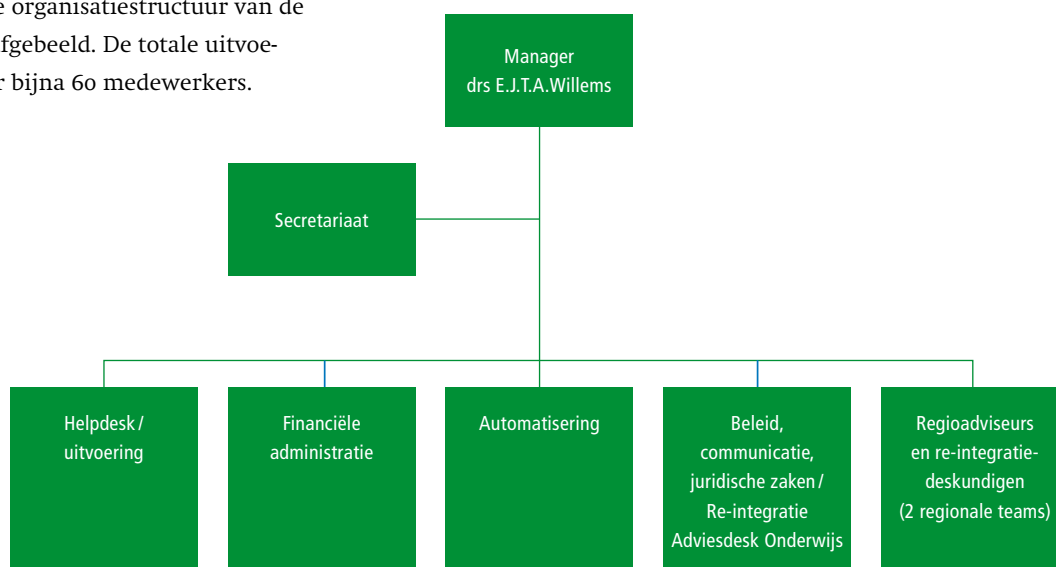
e organisatiestructuur van de fgebeeld. De totale uitvoer bijna 60 medewerkers.

Manager
drs E.J.T.A.Willems

Secretariaat

Helpdesk / uitvoering

Financiële administratie

Automatisering

Beleid, communicatie, juridische zaken / Re-integratie Adviesdesk Onderwijs

Regioadviseurs en re-integratiedeskundigen (2 regionale teams)